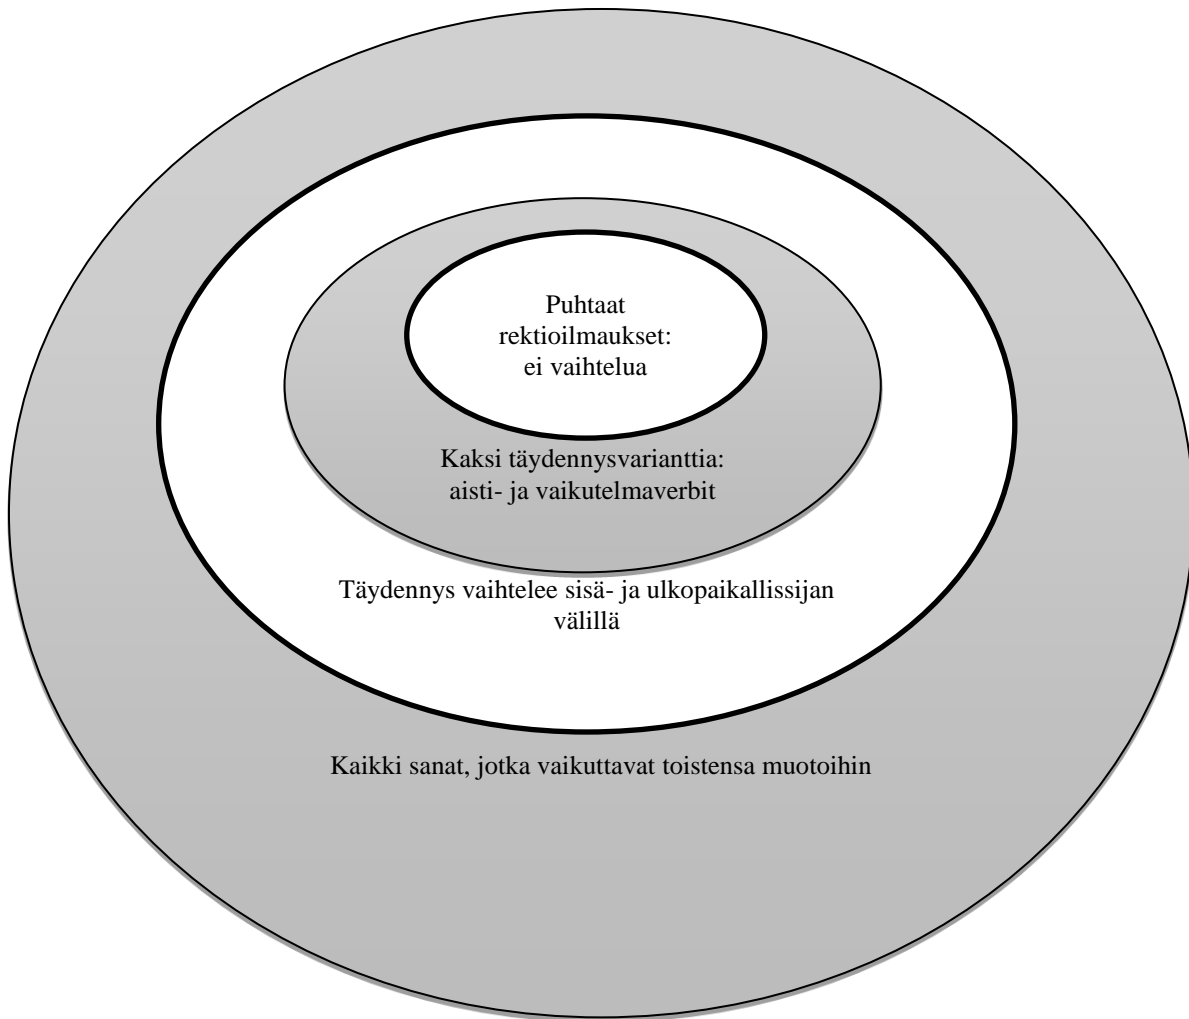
Puhtaat rektioilmaukset: ei vaihtelua

Kaksi täydennysvarianttia: aisti- ja vaikutelmaverbit

Täydennys vaihtelee sisä- ja ulkopaikallissijan välillä

Kaikki sanat, jotka vaikuttavat toistensa muotoihin